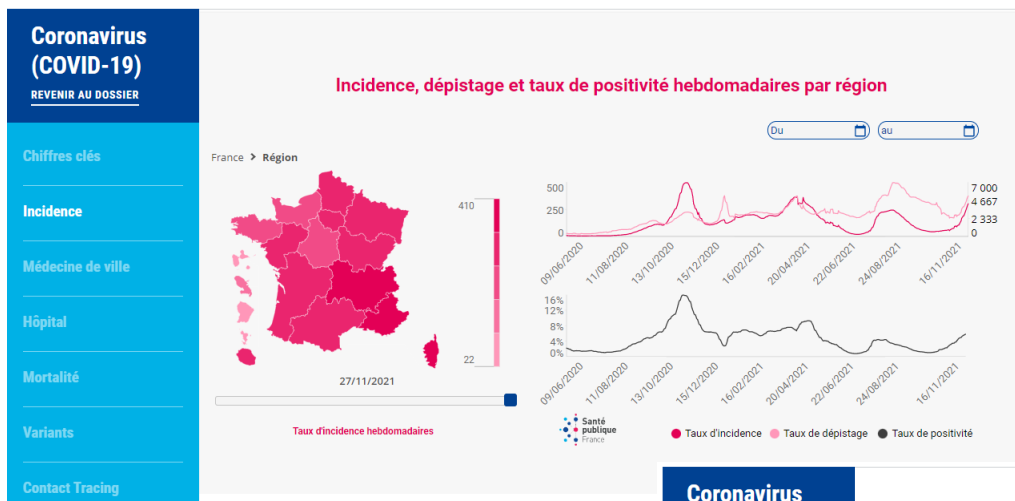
Coronavirus (COVID-19)
REVENIR AU DOSSIER

Chiffres clés
Incidence
Médecine de ville
Hôpital
Mortalité
Variants
Contact Tracing

Incidence, dépistage et taux de positivité hebdomadaires par région

Du
au

France > Région

410
22

27/11/2021

Taux d'incidence hebdomadaires

500
250
0
7 000
4 667
2 333
0

09/06/2020
11/08/2020
13/10/2020
15/12/2020
16/02/2021
20/04/2021
22/06/2021
24/08/2021
16/11/2021

16%
12%
8%
4%
0%

09/06/2020
11/08/2020
13/10/2020
15/12/2020
16/02/2021
20/04/2021
22/06/2021
24/08/2021
16/11/2021

Santé publique France

Taux d'incidence
Taux de dépistage
Taux de positivité

Coronavirus